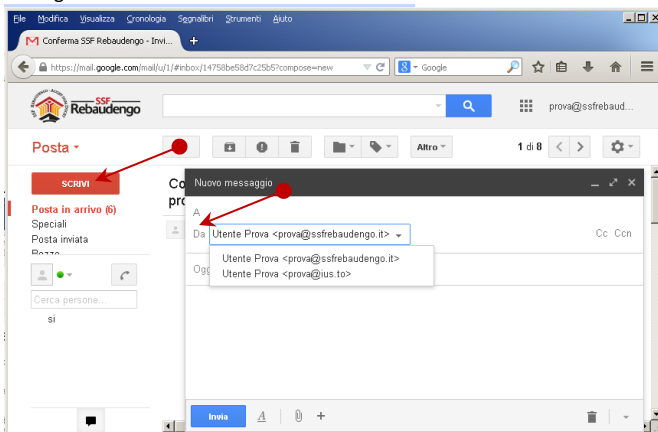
File Modifica Visualizza Cronologia Segnalibri Strumenti Aiuto

Conferma SSF Rebaudengo - Invi...

https://mail.google.com/mail/u/1/#inbox/14758be58d7c25b5?compose=new

Google

SSF Rebaudengo

prova@ssfrebaud...

Posta

Altro

1 di 8

SCRIVI

Posta in arrivo (6)
Speciali
Posta inviata
Bozze

Cerca persone...

si

Co
pro

Nuovo messaggio

A

Da Utente Prova <prova@ssfrebaudengo.it>

Cc Ccn

Ogg

Utente Prova <prova@ssfrebaudengo.it>
Utente Prova <prova@ius.to>

Invia